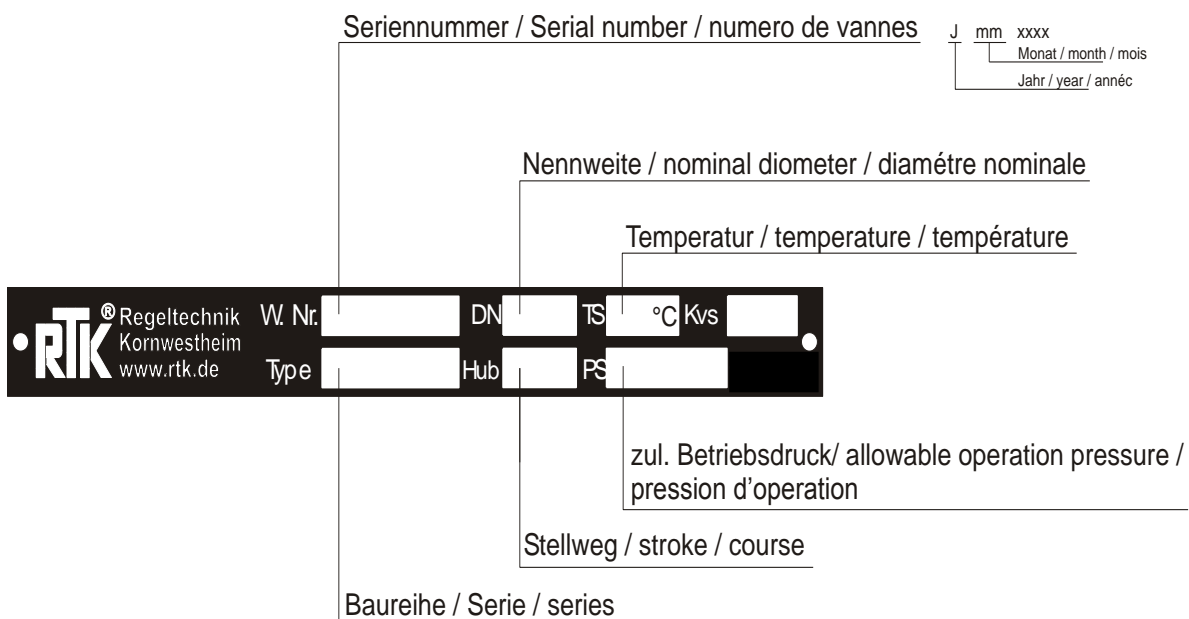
Seriennummer / Serial number / numero de vannes

J mm xxxx

Monat / month / mois

Jahr / year / annéc

Nennweite / nominal diometer / diamétre nominale

Temperatur / temperature / température

RTK® Regeltechnik Kornwestheim www.rtk.de

W. Nr.

DN

TS

°C

Kvs

Type

Hub

PS

zul. Betriebsdruck/ allowable operation pressure / pression d'operation

Stellweg / stroke / course

Baureihe / Serie / series